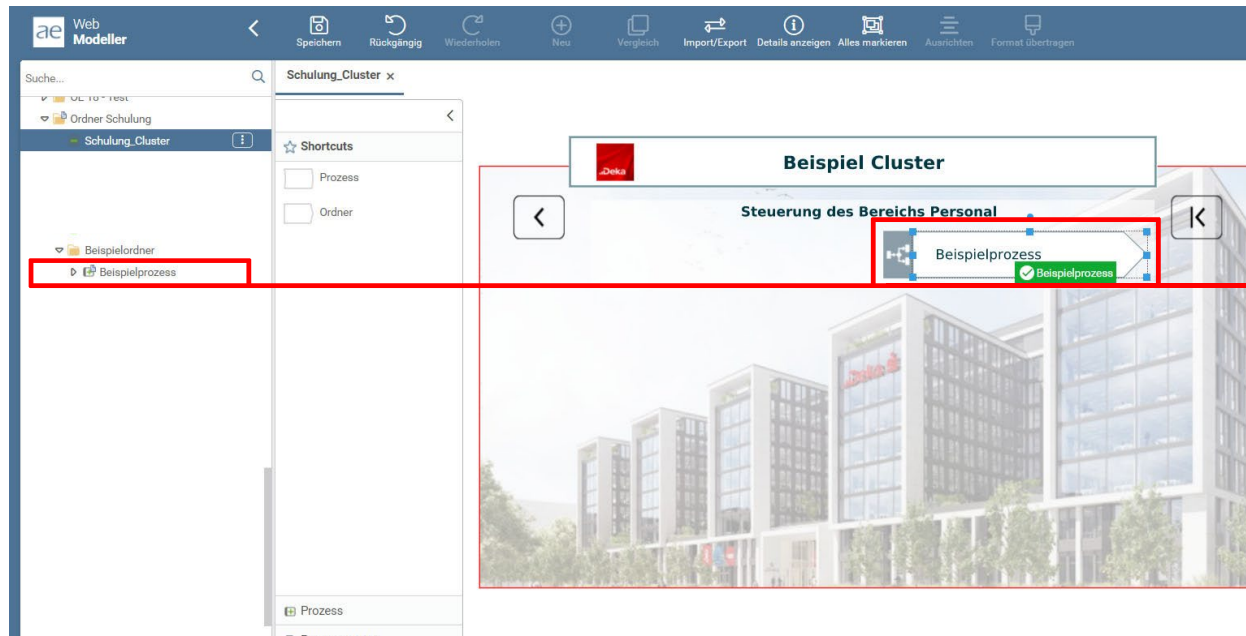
ae Web Modeller

Speichern Rückgängig Wiederholen Neu Vergleich Import/Export Details anzeigen Alles markieren Ausrichten Format übertragen

Suche...

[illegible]

Ordner Schulung

Schulung_Cluster

Beispielordner

Beispielprozess

Schulung_Cluster ×

Shortcuts

Prozess

Ordner

Prozess

Deka

Beispiel Cluster

Steuerung des Bereichs Personal

Beispielprozess

Beispielprozess